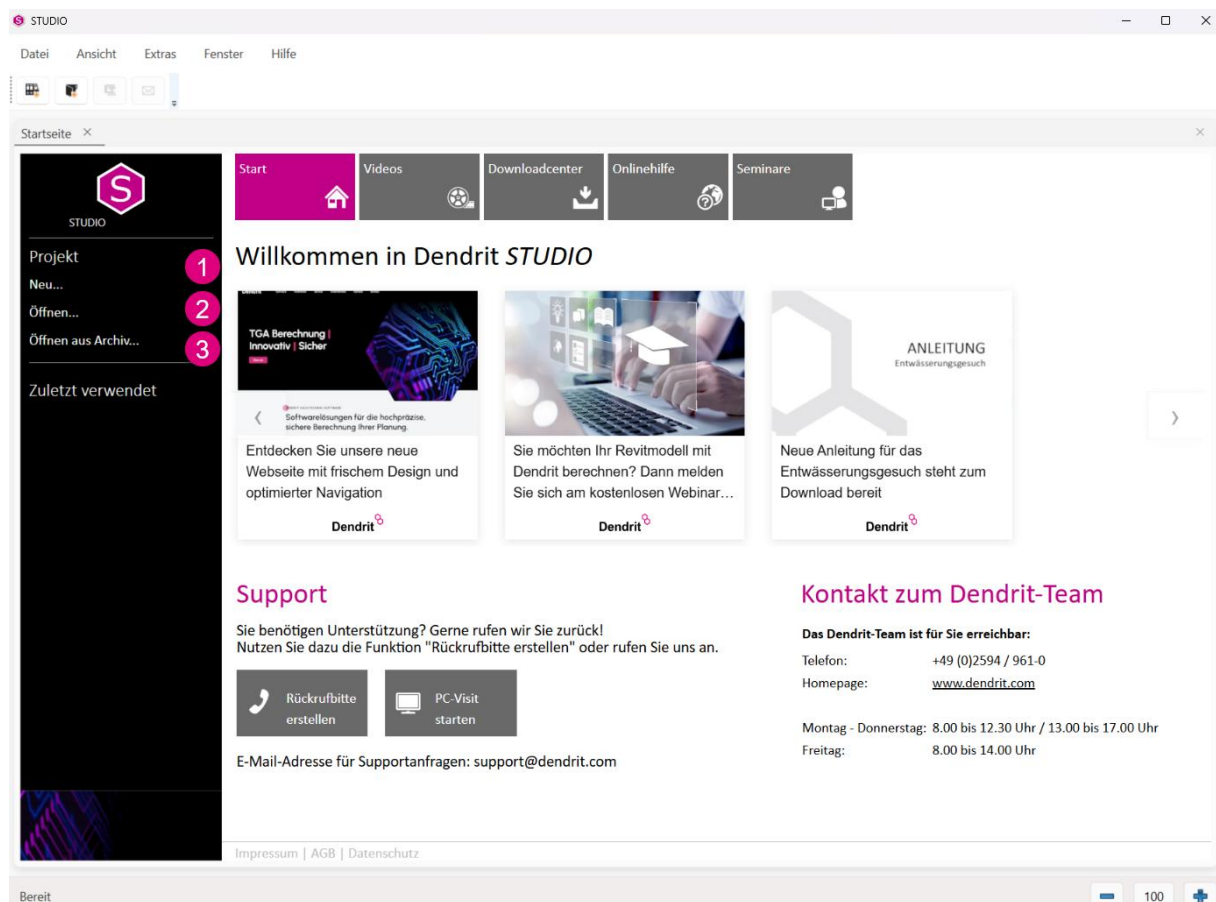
STUDIO

Datei Ansicht Extras Fenster Hilfe

Startseite ×

S
STUDIO

Projekt
1
Neu...
2
Öffnen...
3
Öffnen aus Archiv...

Zuletzt verwendet

Start
Videos
Downloadcenter
Onlinehilfe
Seminare

Willkommen in Dendrit *STUDIO*

TGA Berechnung | Innovativ | Sicher

Softwarelösungen für die hochpräzise, sichere Berechnung Ihrer Planung.

Entdecken Sie unsere neue Webseite mit frischem Design und optimierter Navigation

Dendrit

Sie möchten Ihr Revitmodell mit Dendrit berechnen? Dann melden Sie sich am kostenlosen Webinar…

Dendrit

ANLEITUNG
Entwässerungsgesuch

Neue Anleitung für das Entwässerungsgesuch steht zum Download bereit

Dendrit

Support

Sie benötigen Unterstützung? Gerne rufen wir Sie zurück!
Nutzen Sie dazu die Funktion "Rückrufbitte erstellen" oder rufen Sie uns an.

Rückrufbitte erstellen

PC-Visit starten

E-Mail-Adresse für Supportanfragen: support@dendrit.com

Kontakt zum Dendrit-Team

Das Dendrit-Team ist für Sie erreichbar:

| | |
|---|---|
| Telefon: | +49 (0)2594 / 961-0 |
| Homepage: | www.dendrit.com |
| Montag - Donnerstag: | 8.00 bis 12.30 Uhr / 13.00 bis 17.00 Uhr |
| Freitag: | 8.00 bis 14.00 Uhr |

Impressum | AGB | Datenschutz

Bereit

100